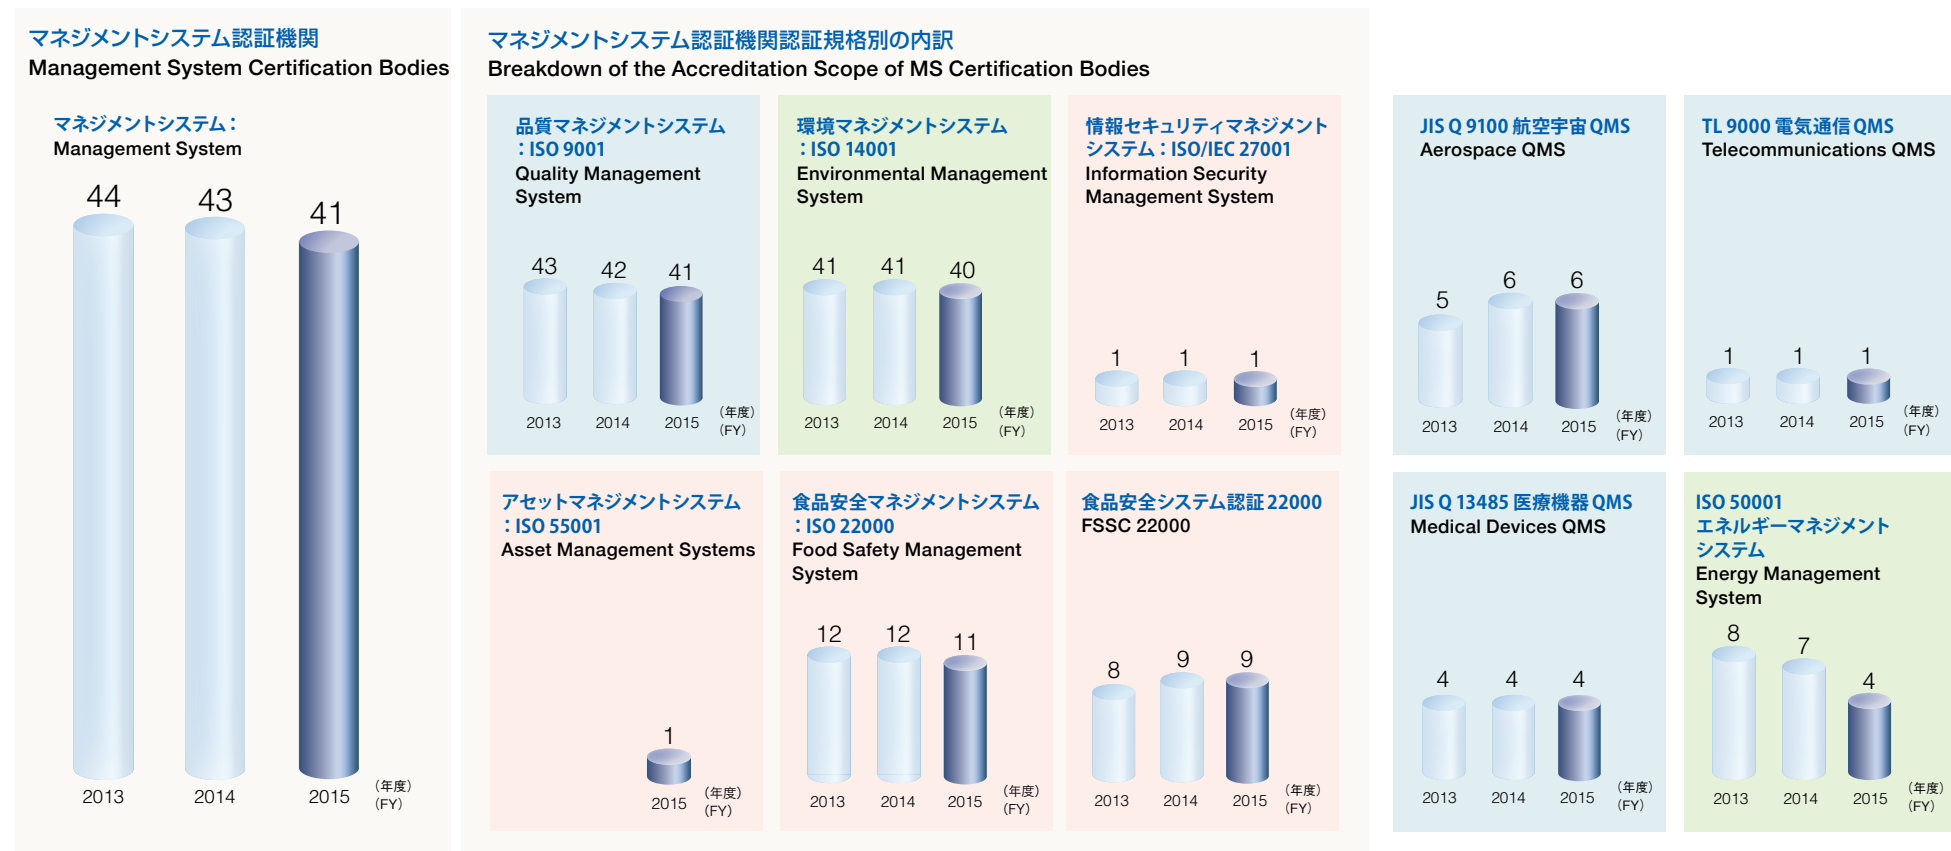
マネジメントシステム認証機関
Management System Certification Bodies

マネジメントシステム：
Management System

| 44 | 43 | 41 | |
|---|---|---|---|
| 2013 | 2014 | 2015 | （年度）(FY) |

マネジメントシステム認証機関認証規格別の内訳
Breakdown of the Accreditation Scope of MS Certification Bodies

品質マネジメントシステム：ISO 9001
Quality Management System

| 43 | 42 | 41 | |
|---|---|---|---|
| 2013 | 2014 | 2015 | （年度）(FY) |

環境マネジメントシステム：ISO 14001
Environmental Management System

| 41 | 41 | 40 | |
|---|---|---|---|
| 2013 | 2014 | 2015 | （年度）(FY) |

情報セキュリティマネジメントシステム：ISO/IEC 27001
Information Security Management System

| 1 | 1 | 1 | |
|---|---|---|---|
| 2013 | 2014 | 2015 | （年度）(FY) |

JIS Q 9100 航空宇宙QMS
Aerospace QMS

| 5 | 6 | 6 | |
|---|---|---|---|
| 2013 | 2014 | 2015 | （年度）(FY) |

TL 9000 電気通信QMS
Telecommunications QMS

| 1 | 1 | 1 | |
|---|---|---|---|
| 2013 | 2014 | 2015 | （年度）(FY) |

アセットマネジメントシステム：ISO 55001
Asset Management Systems

| 1 | |
|---|---|
| 2015 | （年度）(FY) |

食品安全マネジメントシステム：ISO 22000
Food Safety Management System

| 12 | 12 | 11 | |
|---|---|---|---|
| 2013 | 2014 | 2015 | （年度）(FY) |

食品安全システム認証22000
FSSC 22000

| 8 | 9 | 9 | |
|---|---|---|---|
| 2013 | 2014 | 2015 | （年度）(FY) |

JIS Q 13485 医療機器QMS
Medical Devices QMS

| 4 | 4 | 4 | |
|---|---|---|---|
| 2013 | 2014 | 2015 | （年度）(FY) |

ISO 50001 エネルギーマネジメントシステム
Energy Management System

| 8 | 7 | 4 | |
|---|---|---|---|
| 2013 | 2014 | 2015 | （年度）(FY) |